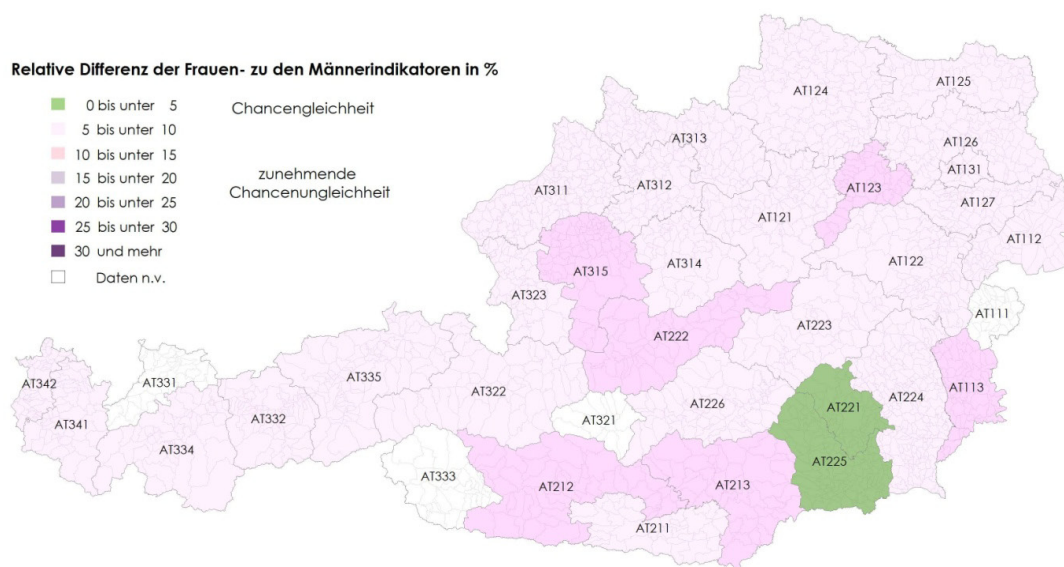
Relative Differenz der Frauen- zu den Männerindikatoren in %

0 bis unter 5
5 bis unter 10
10 bis unter 15
15 bis unter 20
20 bis unter 25
25 bis unter 30
30 und mehr
Daten n.v.

Chancengleichheit

zunehmende Chancenungleichheit

AT125
AT124
AT126
AT313
AT131
AT123
AT312
AT311
AT127
AT121
AT112
AT315
AT314
AT122
AT323
AT111
AT222
AT223
AT342
AT331
AT335
AT113
AT322
AT221
AT224
AT226
AT341
AT332
AT321
AT334
AT225
AT333
AT212
AT213
AT211